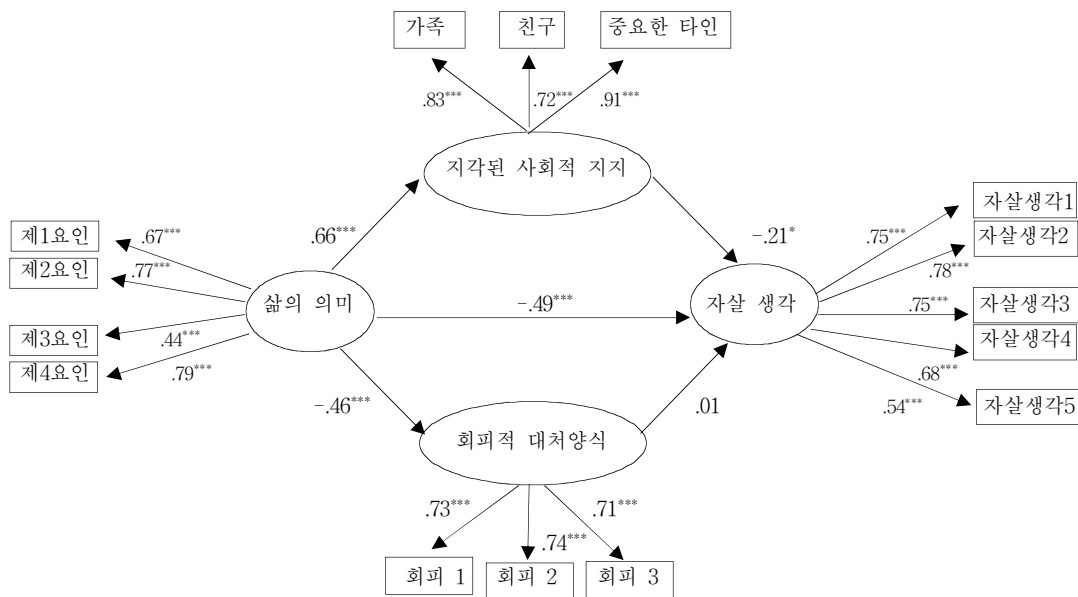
가족

친구

중요한 타인

.83***

.72***

.91***

지각된 사회적 지지

제1요인

.67***

.66***

-.21*

자살생각1

제2요인

.77***

.75***

자살생각2

.78***

삶의 의미

-.49***

자살 생각

자살생각3

제3요인

.44***

.75***

자살생각4

제4요인

.79***

.68***

-.46***

.01

.54***

자살생각5

회피적 대처양식

.73***

.71***

.74***

회피 1

회피 2

회피 3